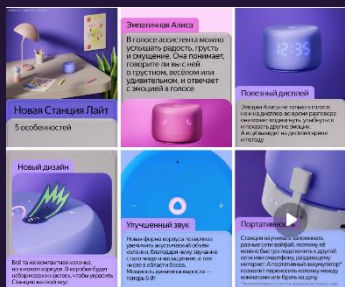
Новая Станция Лайт

5 особенностей

Эмпатичная Алиса

В голосе ассистента можно услышать радость, грусть и смущение. Она понимает, говорите ли вы с ней с грустном, веселым или удивительном, и отвечает с эмоцией в голосе

12:35

Полезный дисплей

Эмоции Алисы не всегда понятны по голосу, во время разговора она может подмигнуть улыбнуться и показать другие эмоции. А в остальное время дисплей показывает время

Новый дизайн

Вот так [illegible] колонка, на ниже корпуса. В коробке будет набор наклеек-кастомизаций, чтобы украсить Станцию на свой вкус

Улучшенный звук

Новая форма корпуса позволила увеличить акустический объем колонки. Благодаря этому звучание стало чище и насыщеннее, в том числе в области басов. Мощность динамика выросла — теперь 6 Вт

Портативность

Станцию можно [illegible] разных сетей wifi, поэтому её можно быстро подключить к другой сети или смартфону, раздающему интернет. А портативный аккумулятор позволит переносить колонку между комнатами или брать на дачу